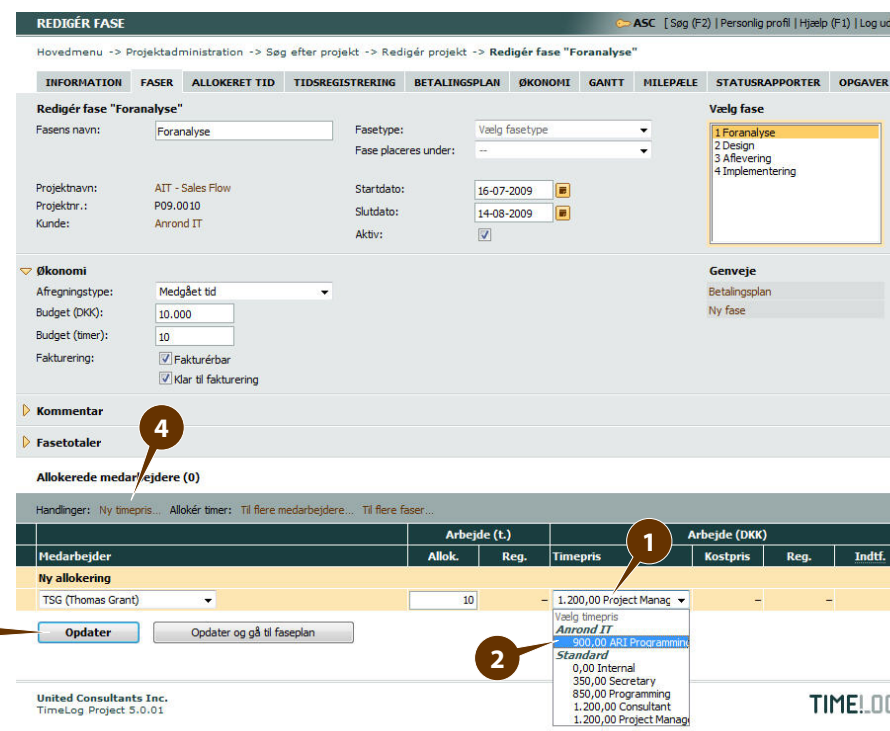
REDIGÉR FASE

ASC [ Søg (F2) | Personlig profil | Hjælp (F1) | Log ud

Hovedmenu -> Projektadministration -> Søg efter projekt -> Redigér projekt -> Redigér fase "Foranalyse"

INFORMATION | FASER | ALLOKERET TID | TIDSREGISTRERING | BETALINGSPLAN | ØKONOMI | GANTT | MILEPÆLE | STATUSRAPPORTER | OPGAVER

Redigér fase "Foranalyse"

Fasens navn: Foranalyse

Fasetype: Vælg fasetype

Fase placeres under: --

Projektnavn: AIT - Sales Flow

Projektnr.: P09.0010

Kunde: Anrond IT

Startdato: 16-07-2009

Slutdato: 14-08-2009

Aktiv:

Vælg fase

1 Foranalyse
2 Design
3 Aflevering
4 Implementering

Økonomi

Afregningstype: Medgået tid

Budget (DKK): 10.000

Budget (timer): 10

Fakturering: Fakturérbar

Klar til fakturering

Genveje

Betalingsplan

Ny fase

Kommentar

Fasetotaler

4

Allokerede medarbejdere (0)

Handlinger: Ny timepris... Allokér timer: Til flere medarbejdere... Til flere faser...

| Medarbejder | Arbejde (t.) Allok. | Reg. | Arbejde (DKK) Timepris | Kostpris | Reg. | Indtf. |
|---|---|---|---|---|---|---|
| Ny allokering | | | | | | |
| TSG (Thomas Grant) | 10 | – | 1.200,00 Project Manag | – | – | |

1

Vælg timepris
Anrond IT
900,00 ARI Programming
Standard
0,00 Internal
350,00 Secretary
850,00 Programming
1.200,00 Consultant
1.200,00 Project Manag

2

Opdater

Opdater og gå til faseplan

United Consultants Inc.
TimeLog Project 5.0.01

TIME!LO